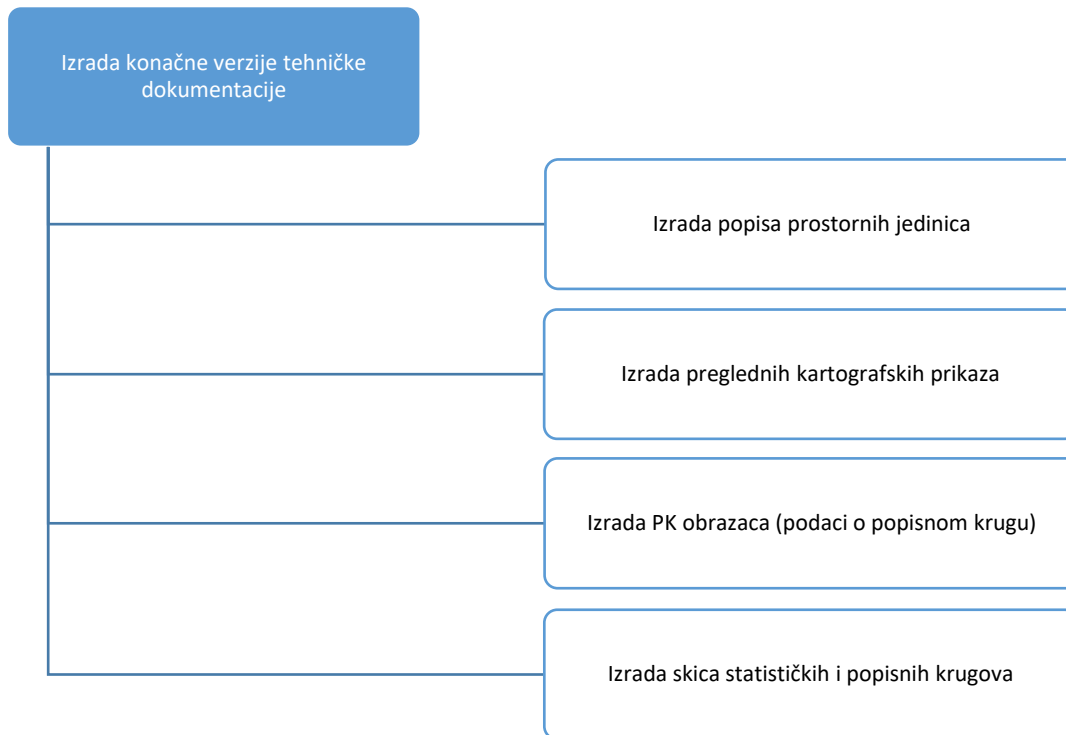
Izrada konačne verzije tehničke dokumentacije

Izrada popisa prostornih jedinica

Izrada preglednih kartografskih prikaza

Izrada PK obrazaca (podaci o popisnom krugu)

Izrada skica statističkih i popisnih krugova